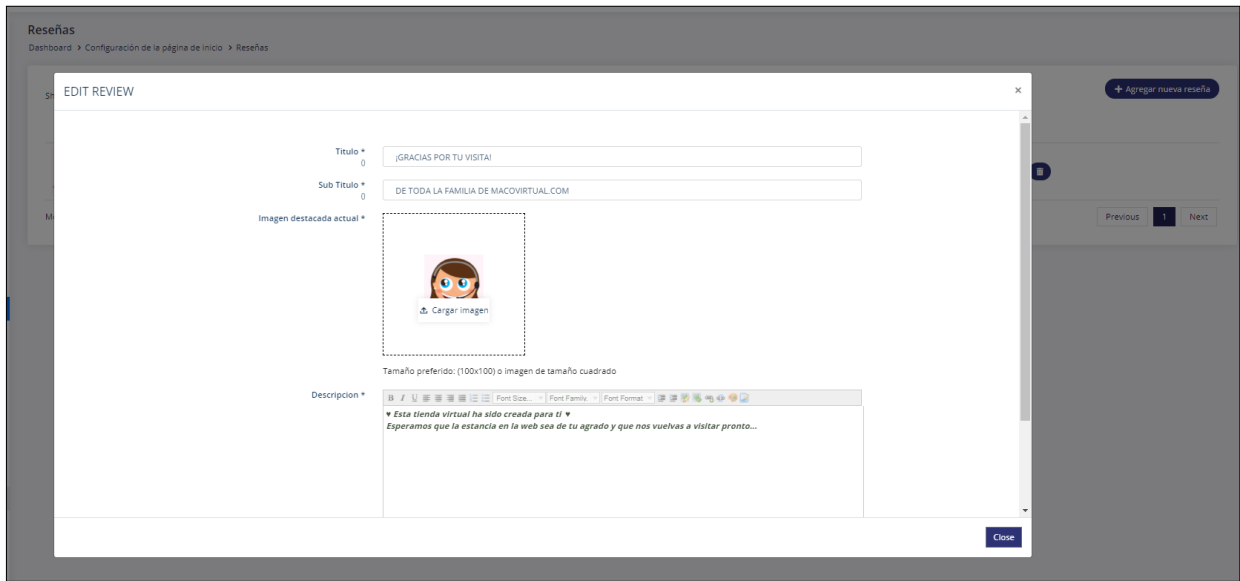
Reseñas
Dashboard > Configuración de la página de inicio > Reseñas

Sh

+ Agregar nueva reseña

Mo

Previous 1 Next

EDIT REVIEW ×

Titulo *
0
¡GRACIAS POR TU VISITA!

Sub Titulo *
0
DE TODA LA FAMILIA DE MACOVIRTUAL.COM

Imagen destacada actual *

Cargar imagen

Tamaño preferido: (100x100) o imagen de tamaño cuadrado

Descripcion *

B I U Font Size... Font Family. Font Format

♥ Esta tienda virtual ha sido creada para ti ♥
Esperamos que la estancia en la web sea de tu agrado y que nos vuelvas a visitar pronto...

Close